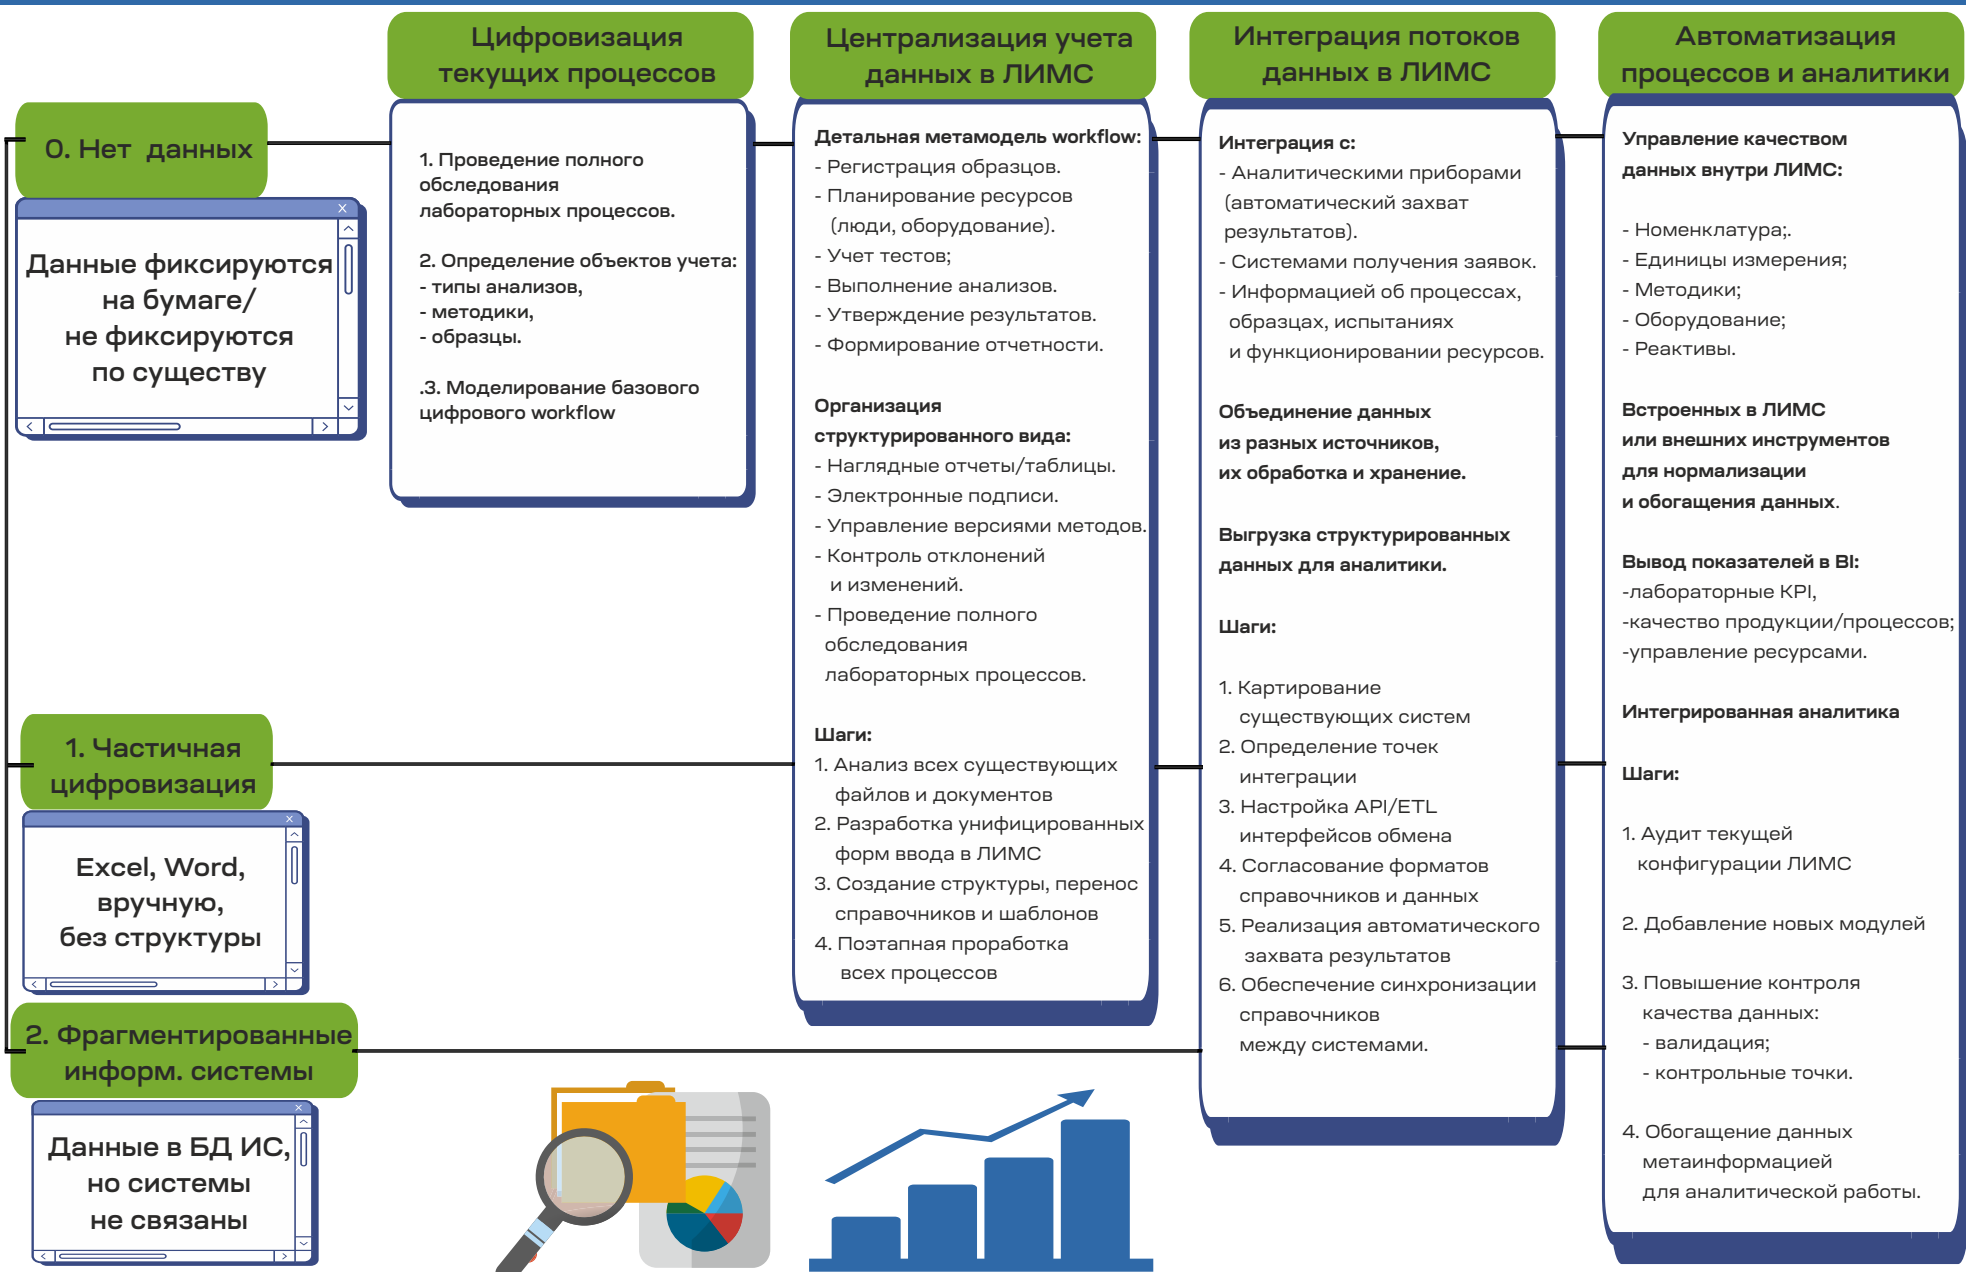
Цифровизация текущих процессов

Централизация учета данных в ЛИМС

Интеграция потоков данных в ЛИМС

Автоматизация процессов и аналитики

0. Нет данных

Данные фиксируются на бумаге/ не фиксируются по существу

1. Проведение полного обследования лабораторных процессов.

2. Определение объектов учета:
- типы анализов,
- методики,
- образцы.

.3. Моделирование базового цифрового workflow

Детальная метамодель workflow:
- Регистрация образцов.
- Планирование ресурсов (люди, оборудование).
- Учет тестов;
- Выполнение анализов.
- Утверждение результатов.
- Формирование отчетности.

Организация структурированного вида:
- Наглядные отчеты/таблицы.
- Электронные подписи.
- Управление версиями методов.
- Контроль отклонений и изменений.
- Проведение полного обследования лабораторных процессов.

Шаги:
1. Анализ всех существующих файлов и документов
2. Разработка унифицированных форм ввода в ЛИМС
3. Создание структуры, перенос справочников и шаблонов
4. Поэтапная проработка всех процессов

Интеграция с:
- Аналитическими приборами (автоматический захват результатов).
- Системами получения заявок.
- Информацией об процессах, образцах, испытаниях и функционировании ресурсов.

Объединение данных из разных источников, их обработка и хранение.

Выгрузка структурированных данных для аналитики.

Шаги:

1. Картирование существующих систем
2. Определение точек интеграции
3. Настройка API/ETL интерфейсов обмена
4. Согласование форматов справочников и данных
5. Реализация автоматического захвата результатов
6. Обеспечение синхронизации справочников между системами.

Управление качеством данных внутри ЛИМС:

- Номенклатура;.
- Единицы измерения;
- Методики;
- Оборудование;
- Реактивы.

Встроенных в ЛИМС или внешних инструментов для нормализации и обогащения данных.

Вывод показателей в BI:
-лабораторные KPI,
-качество продукции/процессов;
-управление ресурсами.

Интегрированная аналитика

Шаги:

1. Аудит текущей конфигурации ЛИМС

2. Добавление новых модулей

3. Повышение контроля качества данных:
- валидация;
- контрольные точки.

4. Обогащение данных метаинформацией для аналитической работы.

1. Частичная цифровизация

Excel, Word, вручную, без структуры

2. Фрагментированные информ. системы

Данные в БД ИС, но системы не связаны